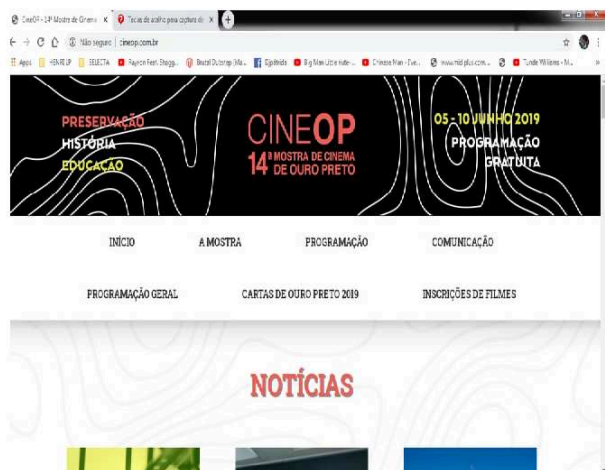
CineOP - 14ª Mostra de Cinema × Telas de atalho para captura de × +

Não seguro | cineop.com.br

Apps HENRIQUE SELECTA Rayon Feat. Stagga... Brutal Dubstep (Ma... Elephante Big Man Little Indie ... Chinese Man - Eve... www.midplus.com... Tunde Williams - M...

PRESERVAÇÃO
HISTÓRIA
EDUCAÇÃO

CINEOP
14ª MOSTRA DE CINEMA DE OURO PRETO

05 - 10 JUNHO 2019
PROGRAMAÇÃO GRATUITA

INÍCIO A MOSTRA PROGRAMAÇÃO COMUNICAÇÃO

PROGRAMAÇÃO GERAL CARTAS DE OURO PRETO 2019 INSCRIÇÕES DE FILMES

NOTÍCIAS